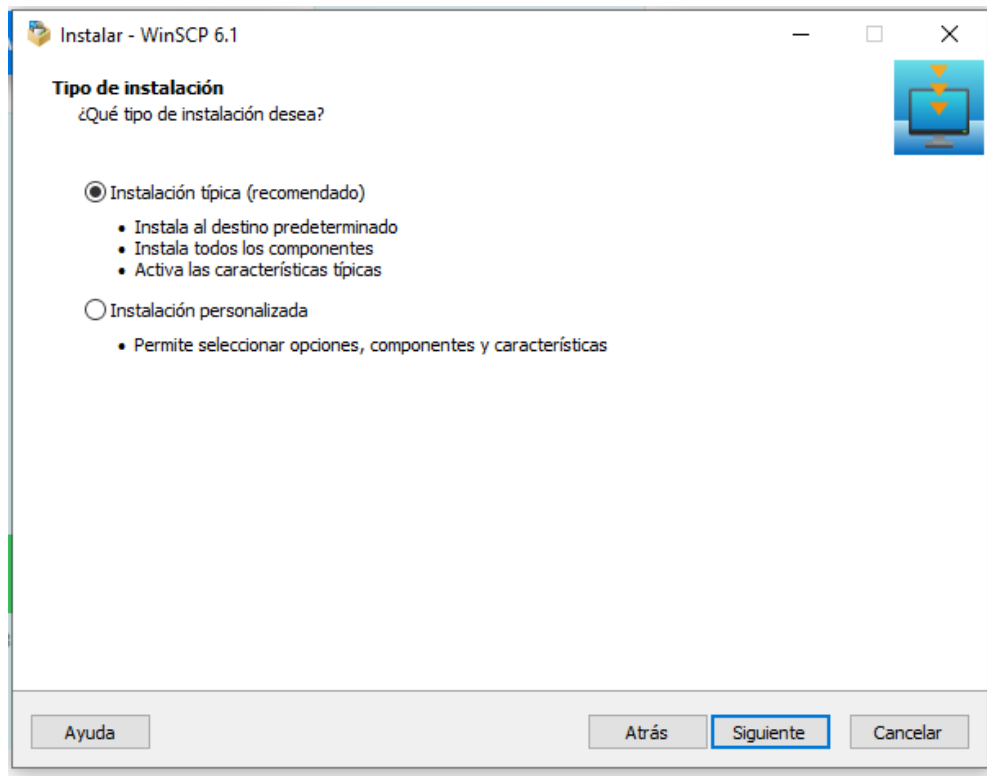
Instalar - WinSCP 6.1

Tipo de instalación
¿Qué tipo de instalación desea?

Instalación típica (recomendado)

• Instala al destino predeterminado
• Instala todos los componentes
• Activa las características típicas

Instalación personalizada

• Permite seleccionar opciones, componentes y características

Ayuda

Atrás

Siguiente

Cancelar